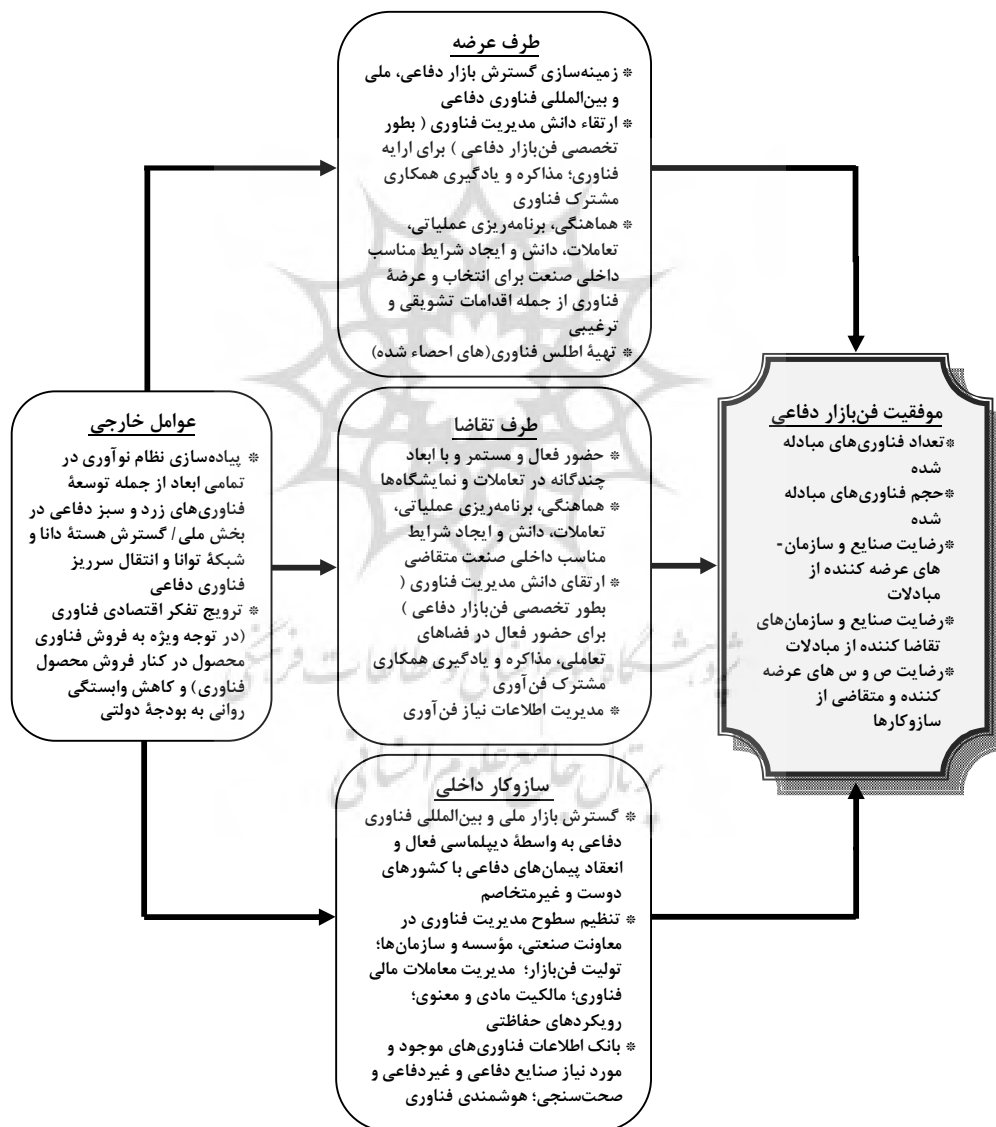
طرف عرضه
* زمینه‌سازی گسترش بازار دفاعی، ملی و بین‌المللی فناوری دفاعی
* ارتقاء دانش مدیریت فناوری ( بطور تخصصی فن‌بازار دفاعی ) برای ارایه فناوری؛ مذاکره و یادگیری همکاری مشترک فناوری
* هماهنگی، برنامه‌ریزی عملیاتی، تعاملات، دانش و ایجاد شرایط مناسب داخلی صنعت برای انتخاب و عرضهٔ فناوری از جمله اقدامات تشویقی و ترغیبی
* تهیهٔ اطلس فناوری(های احصاء شده)

عوامل خارجی
* پیاده‌سازی نظام نوآوری در تمامی ابعاد از جمله توسعهٔ فناوری‌های زرد و سبز دفاعی در بخش ملی / گسترش هستهٔ دانا و شبکهٔ توانا و انتقال سرریز فناوری دفاعی
* ترویج تفکر اقتصادی فناوری (در توجه ویژه به فروش فناوری محصول در کنار فروش محصول فناوری) و کاهش وابستگی روانی به بودجهٔ دولتی

طرف تقاضا
* حضور فعال و مستمر و با ابعاد چندگانه در تعاملات و نمایشگاه‌ها
* هماهنگی، برنامه‌ریزی عملیاتی، تعاملات، دانش و ایجاد شرایط مناسب داخلی صنعت متقاضی
* ارتقای دانش مدیریت فناوری ( بطور تخصصی فن‌بازار دفاعی ) برای حضور فعال در فضاهای تعاملی، مذاکره و یادگیری همکاری مشترک فن‌آوری
* مدیریت اطلاعات نیاز فن‌آوری

موفقیت فن‌بازار دفاعی
*تعداد فناوری‌های مبادله شده
*حجم فناوری‌های مبادله شده
*رضایت صنایع و سازمان-های عرضه کننده از مبادلات
*رضایت صنایع و سازمان‌های تقاضا کننده از مبادلات
*رضایت ص و س های عرضه کننده و متقاضی از سازوکارها

سازوکار داخلی
* گسترش بازار ملی و بین‌المللی فناوری دفاعی به واسطهٔ دیپلماسی فعال و انعقاد پیمان‌های دفاعی با کشورهای دوست و غیرمتخاصم
* تنظیم سطوح مدیریت فناوری در معاونت صنعتی، مؤسسه و سازمان‌ها؛ تولیت فن‌بازار؛ مدیریت معاملات مالی فناوری؛ مالکیت مادی و معنوی؛ رویکردهای حفاظتی
* بانک اطلاعات فناوری‌های موجود و مورد نیاز صنایع دفاعی و غیردفاعی و صحت‌سنجی؛ هوشمندی فناوری